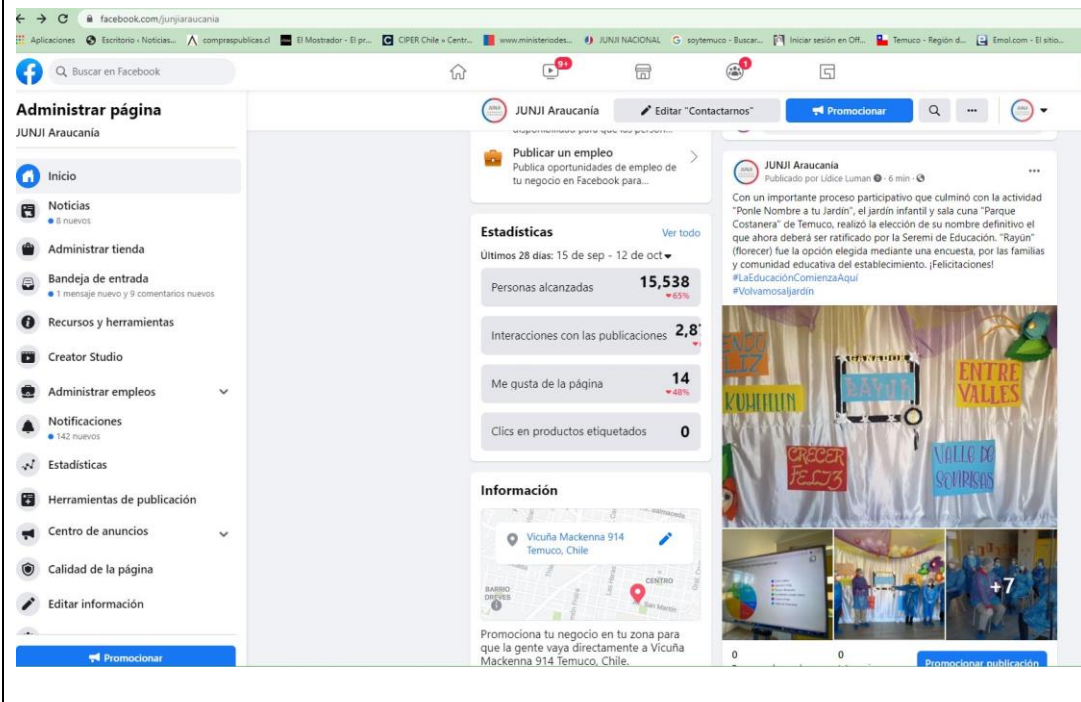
facebook.com/junjiaraucania

Aplicaciones Escritorio ‹ Noticias... compraspublicas.cl El Mostrador - El pr... CIPER Chile » Centr... www.ministeriodes... JUNJI NACIONAL soytemuco - Buscar... Iniciar sesión en Off... Temuco - Región d... Emol.com - El sitio...

Buscar en Facebook

9+

Administrar página
JUNJI Araucanía

Inicio
Noticias
• 8 nuevos
Administrar tienda
Bandeja de entrada
• 1 mensaje nuevo y 9 comentarios nuevos
Recursos y herramientas
Creator Studio
Administrar empleos
Notificaciones
• 142 nuevos
Estadísticas
Herramientas de publicación
Centro de anuncios
Calidad de la página
Editar información

Promocionar

JUNJI Araucanía
Editar "Contactarnos"
Promocionar

Publicar un empleo
Publica oportunidades de empleo de tu negocio en Facebook para...

Estadísticas
Ver todo
Últimos 28 días: 15 de sep - 12 de oct

| Personas alcanzadas | 15,538 ▾65% |
|---|---|
| Interacciones con las publicaciones | 2,8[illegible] |
| Me gusta de la página | 14 ▾48% |
| Clics en productos etiquetados | 0 |

Información
Vicuña Mackenna 914
Temuco, Chile
BARRIO DREVES
CENTRO
San Martín
Promociona tu negocio en tu zona para que la gente vaya directamente a Vicuña Mackenna 914 Temuco, Chile.

JUNJI Araucanía
Publicado por Lidice Luman · 6 min ·
Con un importante proceso participativo que culminó con la actividad "Ponle Nombre a tu Jardín", el jardín infantil y sala cuna "Parque Costanera" de Temuco, realizó la elección de su nombre definitivo el que ahora deberá ser ratificado por la Seremi de Educación. "Rayün" (florecer) fue la opción elegida mediante una encuesta, por las familias y comunidad educativa del establecimiento. ¡Felicitaciones!
#LaEducaciónComienzaAquí
#Volvamosaljardín

GANADOR
RAYÜN
ENTRE VALLES
KUHFELEN
CRECER FELIZ
VALLE DE SONRISAS

+7

0
0
Promocionar publicación